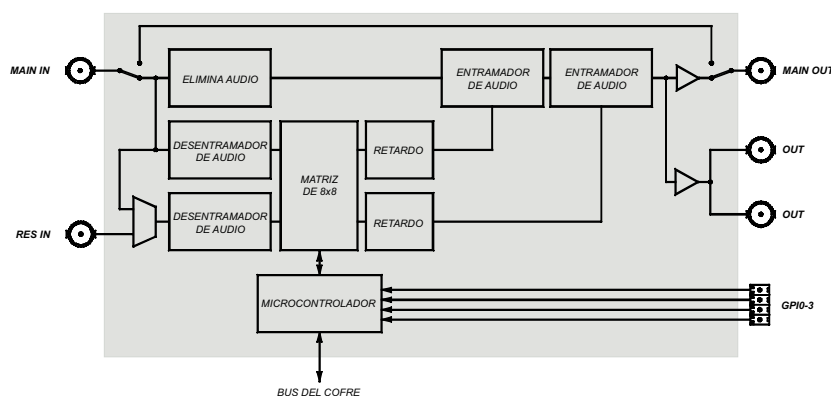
MAIN IN

ELIMINA AUDIO

ENTRAMADOR DE AUDIO

ENTRAMADOR DE AUDIO

MAIN OUT

DESENTRAMADOR DE AUDIO

MATRIZ DE 8x8

RETARDO

OUT

RES IN

DESENTRAMADOR DE AUDIO

RETARDO

OUT

MICROCONTROLADOR

GPI0-3

BUS DEL COFRE